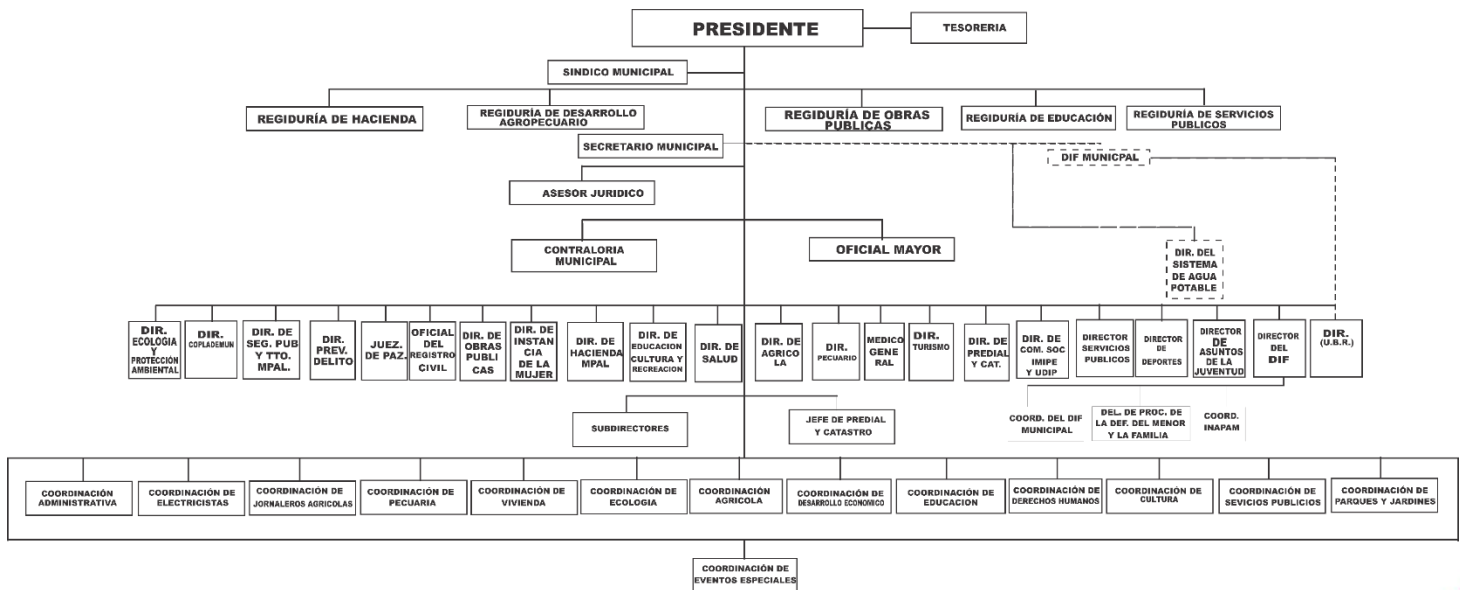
PRESIDENTE

TESORERIA

SINDICO MUNICIPAL

REGIDURÍA DE HACIENDA

REGIDURÍA DE DESARROLLO AGROPECUARIO

REGIDURÍA DE OBRAS PUBLICAS

REGIDURÍA DE EDUCACIÓN

REGIDURÍA DE SERVICIOS PUBLICOS

SECRETARIO MUNICIPAL

DIF MUNICIPAL

ASESOR JURIDICO

CONTRALORIA MUNICIPAL

OFICIAL MAYOR

DIR. DEL SISTEMA DE AGUA POTABLE

DIR. ECOLOGIA Y PROTECCIÓN AMBIENTAL

DIR. COPLADEMUN

DIR. DE SEG. PUB Y TTO. MPAL.

DIR. PREV. DELITO

JUEZ. DE PAZ.

OFICIAL DEL REGISTRO CIVIL

DIR. DE OBRAS PUBLICAS

DIR. DE INSTANCIA DE LA MUJER

DIR. DE HACIENDA MPAL

DIR. DE EDUCACION CULTURA Y RECREACION

DIR. DE SALUD

DIR. DE AGRICOLA

DIR. PECUARIO

MEDICO GENERAL

DIR. TURISMO

DIR. DE PREDIAL Y CAT.

DIR. DE COM. SOC IMIPE Y UDIP

DIRECTOR SERVICIOS PUBLICOS

DIRECTOR DE DEPORTES

DIRECTOR DE ASUNTOS DE LA JUVENTUD

DIRECTOR DEL DIF

DIR. (U.B.R.)

SUBDIRECTORES

JEFE DE PREDIAL Y CATASTRO

COORD. DEL DIF MUNICIPAL

DEL. DE PROC. DE LA DEF. DEL MENOR Y LA FAMILIA

COORD. INAPAM

COORDINACIÓN ADMINISTRATIVA

COORDINACIÓN DE ELECTRICISTAS

COORDINACIÓN DE JORNALEROS AGRICOLAS

COORDINACIÓN DE PECUARIA

COORDINACIÓN DE VIVIENDA

COORDINACIÓN DE ECOLOGIA

COORDINACIÓN AGRICOLA

COORDINACIÓN DE DESARROLLO ECONOMICO

COORDINACIÓN DE EDUCACION

COORDINACIÓN DE DERECHOS HUMANOS

COORDINACIÓN DE CULTURA

COORDINACIÓN DE SEVICIOS PUBLICOS

COORDINACIÓN DE PARQUES Y JARDINES

COORDINACIÓN DE EVENTOS ESPECIALES